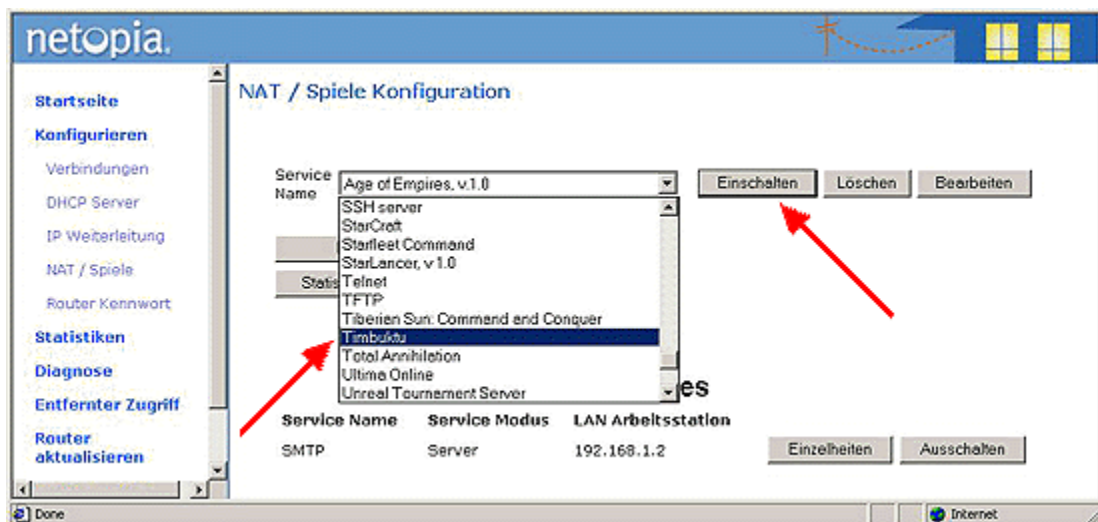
netopia.

Startseite
Konfigurieren
Verbindungen
DHCP Server
IP Weiterleitung
NAT / Spiele
Router Kennwort
Statistiken
Diagnose
Entfernter Zugriff
Router aktualisieren

NAT / Spiele Konfiguration

Service Name
Age of Empires, v.1.0
Einschalten
Löschen
Bearbeiten

SSH server
StarCraft
Starfleet Command
StarLancer, v 1.0
Telnet
TFTP
Tiberian Sun: Command and Conquer
Timbuktu
Total Annihilation
Ultima Online
Unreal Tournement Server

Statis

es

| Service Name | Service Modus | LAN Arbeitsstation | | |
|---|---|---|---|---|
| SMTP | Server | 192.168.1.2 | Einzelheiten | Ausschalten |

Done
Internet